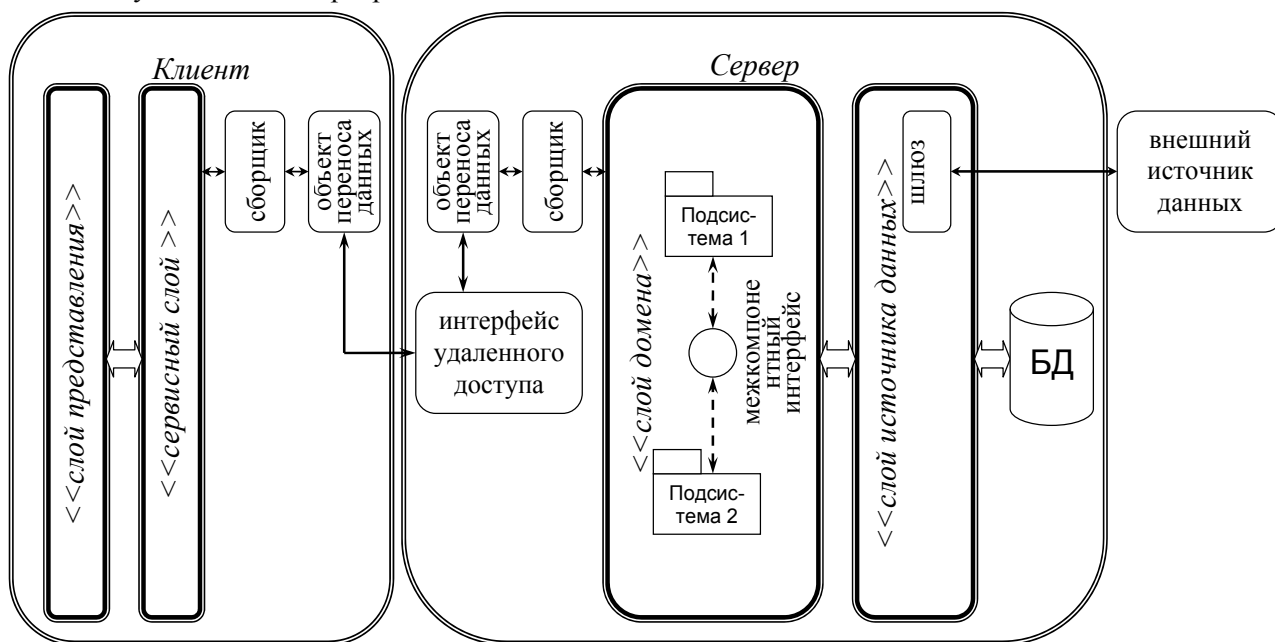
Клиент

<<слой представления>>

<<сервисный слой>>

сборщик

объект переноса данных

Сервер

объект переноса данных

сборщик

интерфейс удаленного доступа

<<слой домена>>

Подсис-тема 1

межкомпонентный интерфейс

Подсис-тема 2

<<слой источника данных>>

шлюз

внешний источник данных

БД